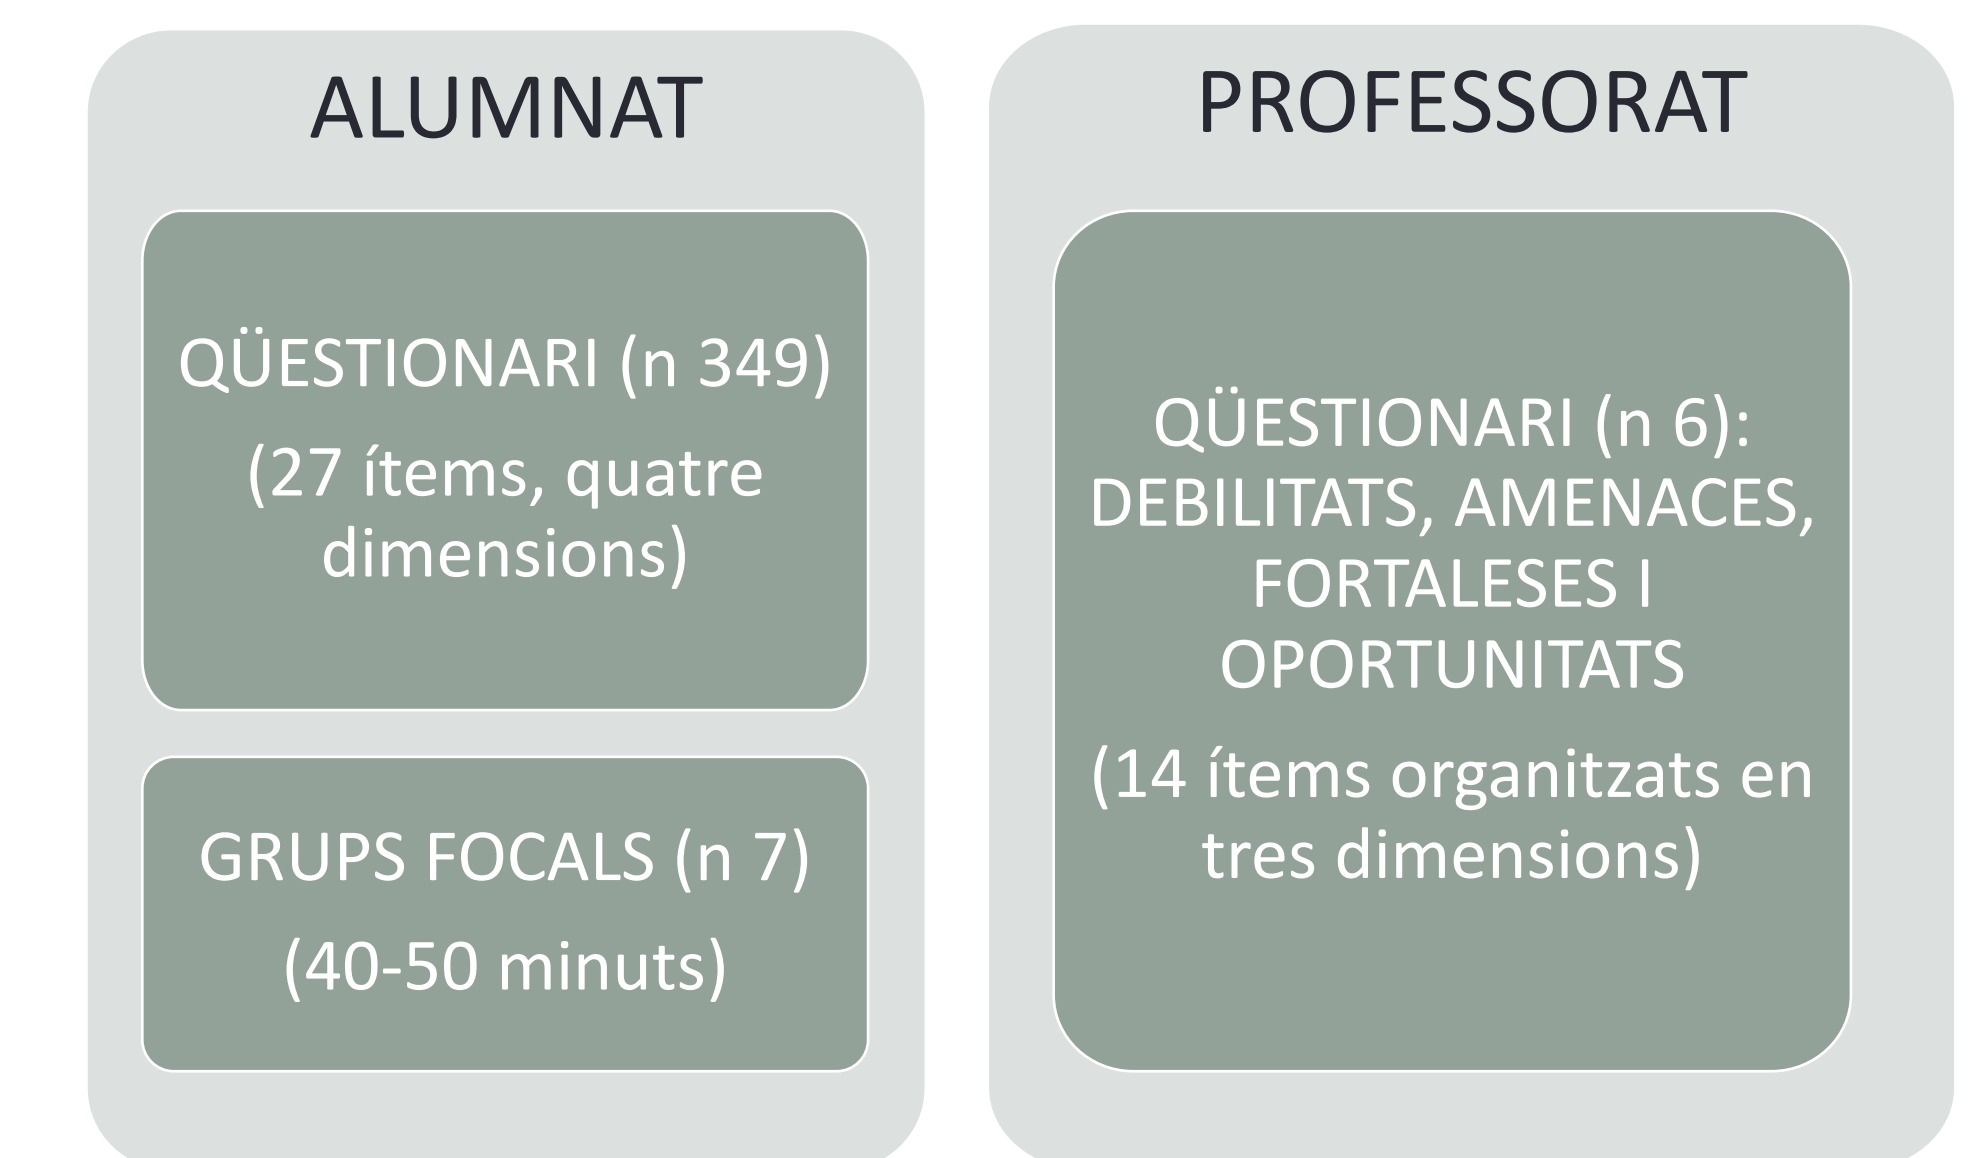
ALUMNAT

QÜESTIONARI (n 349)

(27 ítems, quatre dimensions)

GRUPS FOCALS (n 7)

(40-50 minuts)

PROFESSORAT

QÜESTIONARI (n 6): DEBILITATS, AMENACES, FORTALESES I OPORTUNITATS

(14 ítems organitzats en tres dimensions)